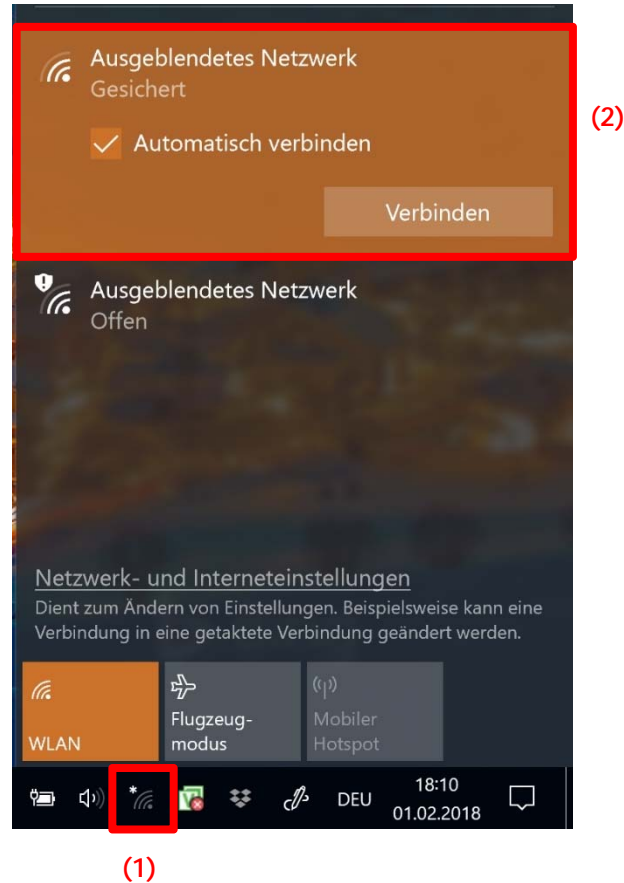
Ausgeblendetes Netzwerk
Gesichert

Automatisch verbinden

Verbinden

(2)

Ausgeblendetes Netzwerk
Offen

Netzwerk- und Interneteinstellungen
Dient zum Ändern von Einstellungen. Beispielsweise kann eine Verbindung in eine getaktete Verbindung geändert werden.

WLAN

Flugzeugmodus

Mobiler Hotspot

DEU

18:10
01.02.2018

(1)